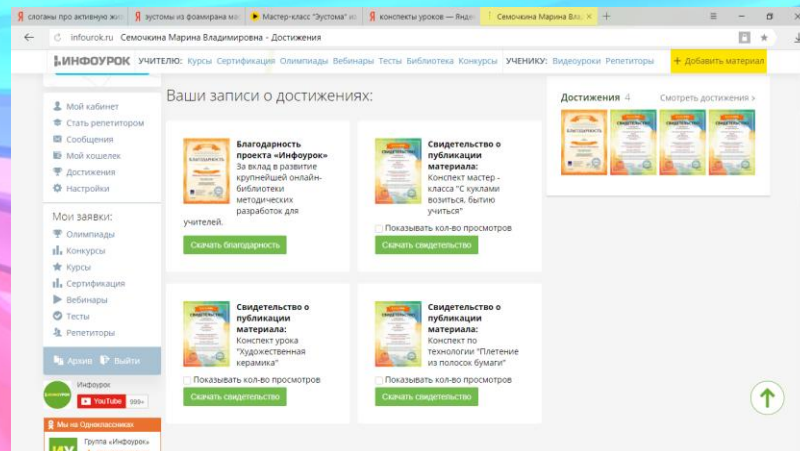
слоганы про активную жи | эустомы из фоамирана ма | Мастер-класс "Эустома" из | конспекты уроков — Янде | Семочкина Марина Вла

infourok.ru Семочкина Марина Владимировна - Достижения

ИНФОУРОК УЧИТЕЛЮ: Курсы Сертификация Олимпиады Вебинары Тесты Библиотека Конкурсы УЧЕНИКУ: Видеоуроки Репетиторы + Добавить материал

Мой кабинет
Стать репетитором
Сообщения
Мой кошелек
Достижения
Настройки

Мои заявки:
Олимпиады
Конкурсы
Курсы
Сертификация
Вебинары
Тесты
Репетиторы

Архив Выйти

Инфоурок
YouTube 999+

Мы на Одноклассниках
Группа «Инфоурок»

Ваши записи о достижениях:

Благодарность проекта «Инфоурок»
За вклад в развитие крупнейшей онлайн-библиотеки методических разработок для учителей.
Скачать благодарность

Свидетельство о публикации материала:
Конспект мастер - класса "С куклами возиться, бытию учиться"
Показывать кол-во просмотров
Скачать свидетельство

Свидетельство о публикации материала:
Конспект урока "Художественная керамика"
Показывать кол-во просмотров
Скачать свидетельство

Свидетельство о публикации материала:
Конспект по технологии "Плетение из полосок бумаги"
Показывать кол-во просмотров
Скачать свидетельство

Достижения 4 Смотреть достижения >